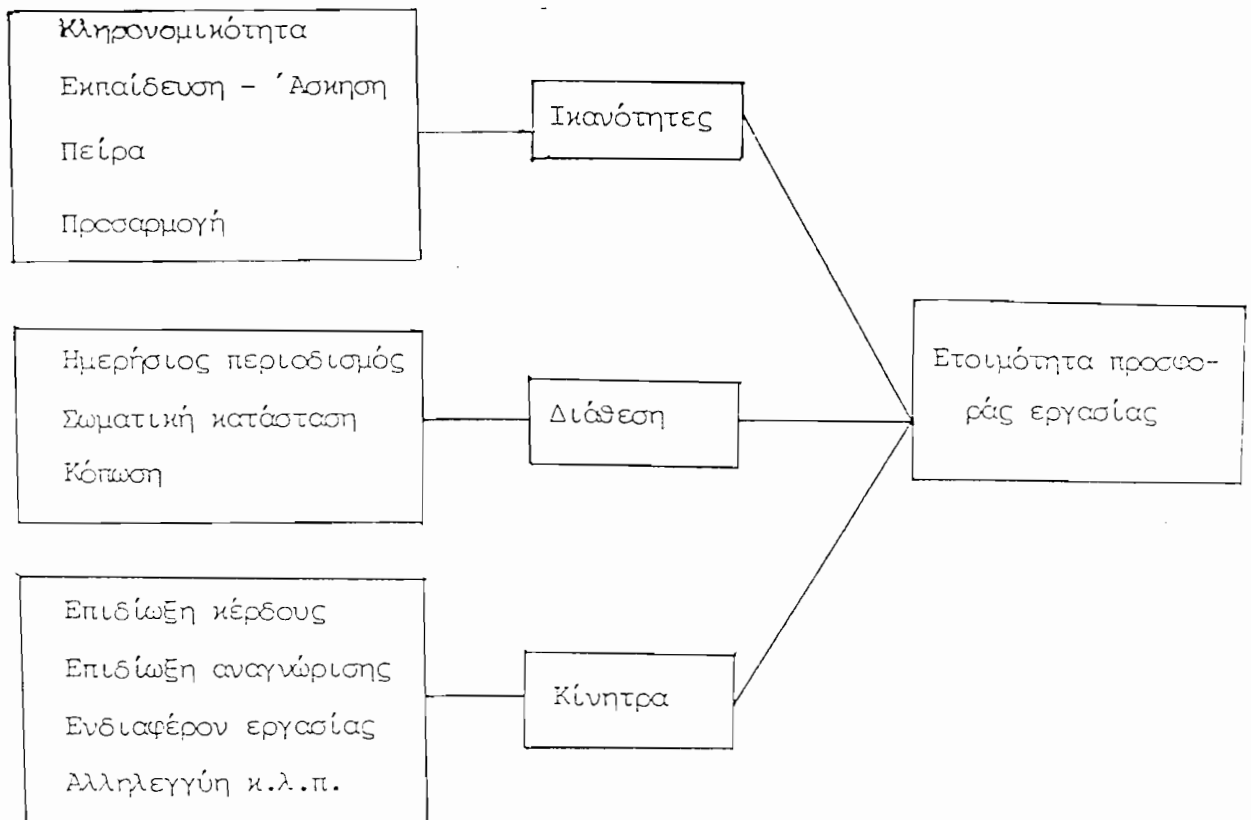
Κληρονομικότητα
Εκπαίδευση - Άσκηση
Πείρα
Προσαρμογή

Ικανότητες

Ημερήσιος περιοδισμός
Σωματική κατάσταση
Κόπωση

Διάθεση

Ετοιμότητα προσφοράς εργασίας

Επιδίωξη κέρδους
Επιδίωξη αναγνώρισης
Ενδιαφέρον εργασίας
Αλληλεγγύη κ.λ.π.

Κίνητρα